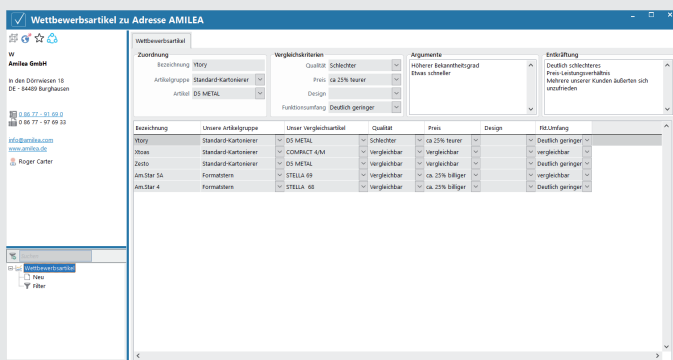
Wettbewerbsartikel zu Adresse AMILEA

W
Amilea GmbH

In den Dörnwiesen 18
DE - 84489 Burghausen

0 86 77 - 91 69 0
0 86 77 - 97 69 33

info@amilea.com
www.amilea.de

Roger Carter

Wettbewerbsartikel
Neu
Filter

Wettbewerbsartikel

Zuordnung
Bezeichnung Ytory
Artikelgruppe Standard-Kartonierer
Artikel D5 METAL

Vergleichskriterien
Qualität Schlechter
Preis ca 25% teurer
Design
Funktionsumfang Deutlich geringer

Argumente
Höherer Bekanntheitsgrad
Etwas schneller

Entkräftung
Deutlich schlechteres Preis-Leistungsverhältnis
Mehrere unserer Kunden äußerten sich unzufrieden

| Bezeichnung | Unsere Artikelgruppe | Unser Vergleichsartikel | Qualität | Preis | Design | Fkt.Umfang |
|---|---|---|---|---|---|---|
| Ytory | Standard-Kartonierer | D5 METAL | Schlechter | ca 25% teurer | | Deutlich geringer |
| Xtoas | Standard-Kartonierer | COMPACT 4/M | Vergleichbar | Vergleichbar | | vergleichbar |
| Zesto | Standard-Kartonierer | D5 METAL | Vergleichbar | ca. 25% billiger | | Deutlich geringer |
| Am.Star 54 | Formatstern | STELLA 69 | Vergleichbar | ca. 25% billiger | | vergleichbar |
| Am.Star 4 | Formatstern | STELLA 68 | Vergleichbar | ca. 25% billiger | | Deutlich geringer |